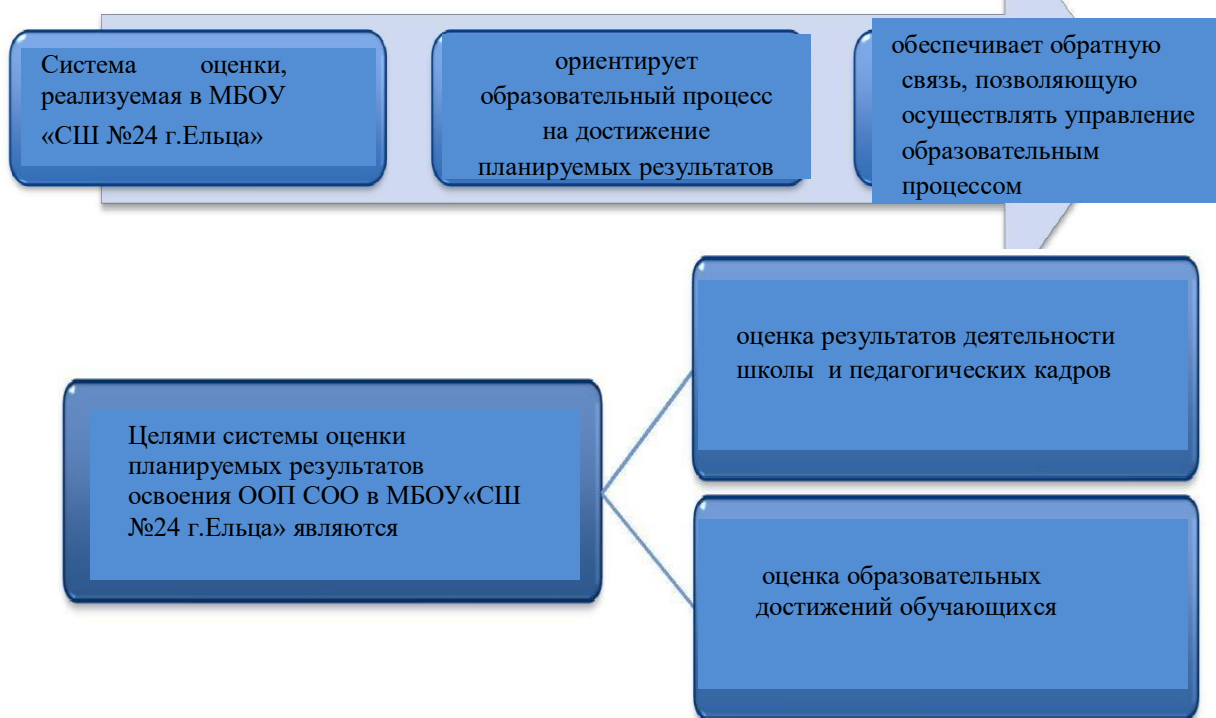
Система оценки, реализуемая в МБОУ «СШ №24 г.Ельца»

ориентирует образовательный процесс на достижение планируемых результатов

обеспечивает обратную связь, позволяющую осуществлять управление образовательным процессом

Целями системы оценки планируемых результатов освоения ООП СОО в МБОУ«СШ №24 г.Ельца» являются

оценка результатов деятельности школы и педагогических кадров

оценка образовательных достижений обучающихся